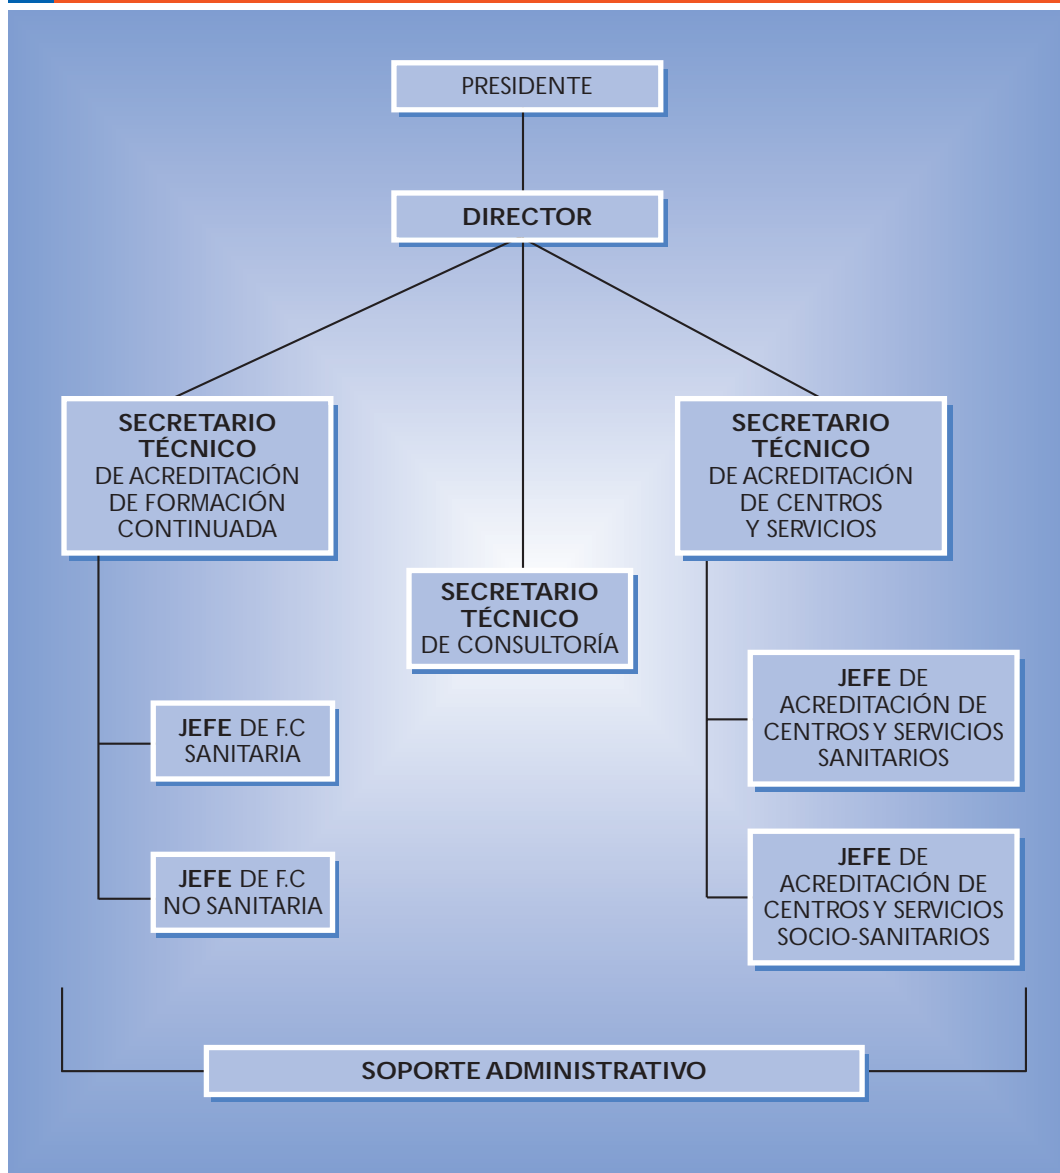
PRESIDENTE

DIRECTOR

SECRETARIO TÉCNICO DE ACREDITACIÓN DE FORMACIÓN CONTINUADA

SECRETARIO TÉCNICO DE CONSULTORÍA

SECRETARIO TÉCNICO DE ACREDITACIÓN DE CENTROS Y SERVICIOS

JEFE DE F.C SANITARIA

JEFE DE F.C NO SANITARIA

JEFE DE ACREDITACIÓN DE CENTROS Y SERVICIOS SANITARIOS

JEFE DE ACREDITACIÓN DE CENTROS Y SERVICIOS SOCIO-SANITARIOS

SOPORTE ADMINISTRATIVO